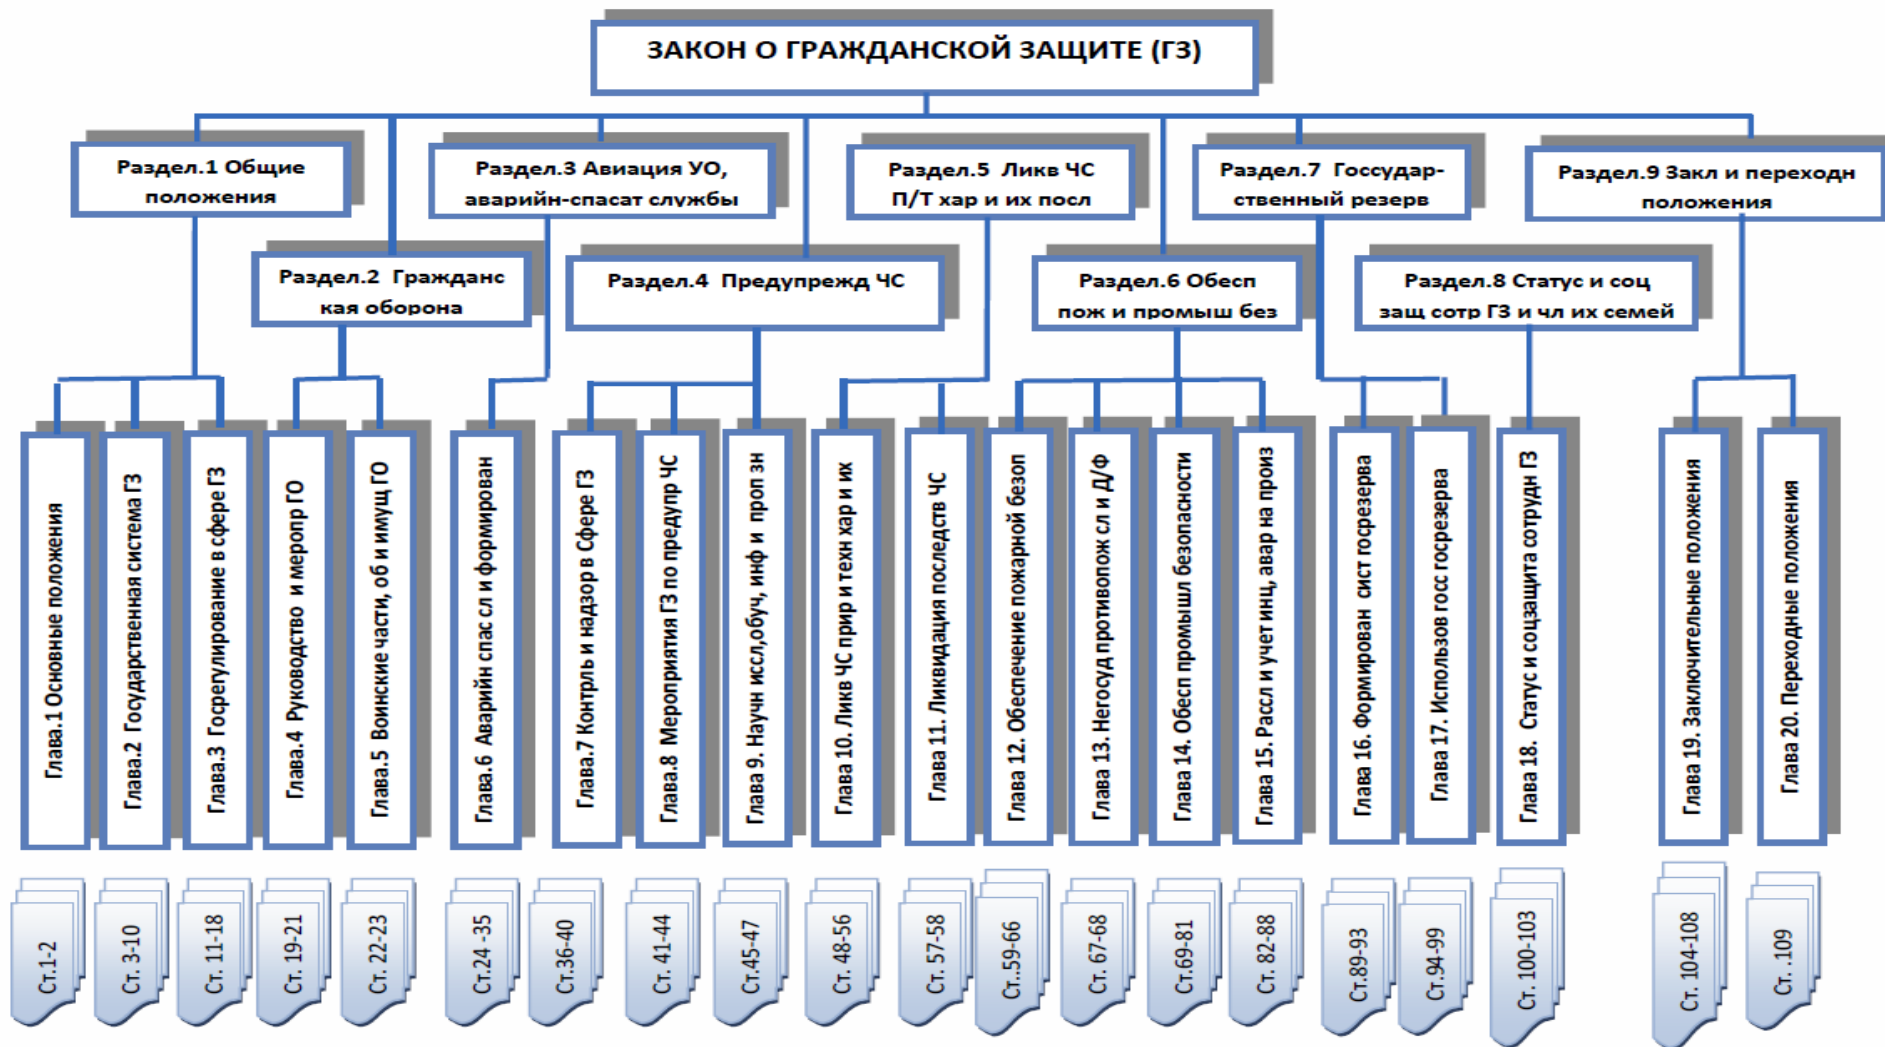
ЗАКОН О ГРАЖДАНСКОЙ ЗАЩИТЕ (ГЗ)

Раздел.1 Общие положения

Раздел.3 Авиация УО, аварийн-спасат службы

Раздел.5 Ликв ЧС П/Т хар и их посл

Раздел.7 Государственный резерв

Раздел.9 Закл и переходн положения

Раздел.2 Гражданская оборона

Раздел.4 Предупрежд ЧС

Раздел.6 Обесп пож и промыш без

Раздел.8 Статус и соц защ сотр ГЗ и чл их семей

Глава.1 Основные положения

Глава.2 Государственная система ГЗ

Глава.3 Госрегулирование в сфере ГЗ

Глава.4 Руководство и меропр ГО

Глава.5 Воинские части, об и имущ ГО

Глава.6 Аварийн спас сл и формирован

Глава.7 Контроль и надзор в Сфере ГЗ

Глава.8 Мероприятия ГЗ по предупр ЧС

Глава 9. Научн иссл,обуч, инф и проп зн

Глава 10. Ликв ЧС прир и техн хар и их

Глава 11. Ликвидация последств ЧС

Глава 12. Обеспечение пожарной безоп

Глава 13. Негосуд противопож сл и Д/ф

Глава 14. Обесп промышл безопасности

Глава 15. Рассл и учет инц, авар на произ

Глава 16. Формирован сист госрезерва

Глава 17. Использов госс госрезерва

Глава 18. Статус и соцзащита сотрудн ГЗ

Глава 19. Заключительные положения

Глава 20. Переходные положения

Ст.1-2

Ст. 3-10

Ст. 11-18

Ст. 19-21

Ст. 22-23

Ст.24-35

Ст.36-40

Ст. 41-44

Ст.45-47

Ст. 48-56

Ст. 57-58

Ст. 59-66

Ст. 67-68

Ст.69-81

Ст. 82-88

Ст.89-93

Ст.94-99

Ст. 100-103

Ст. 104-108

Ст. 109